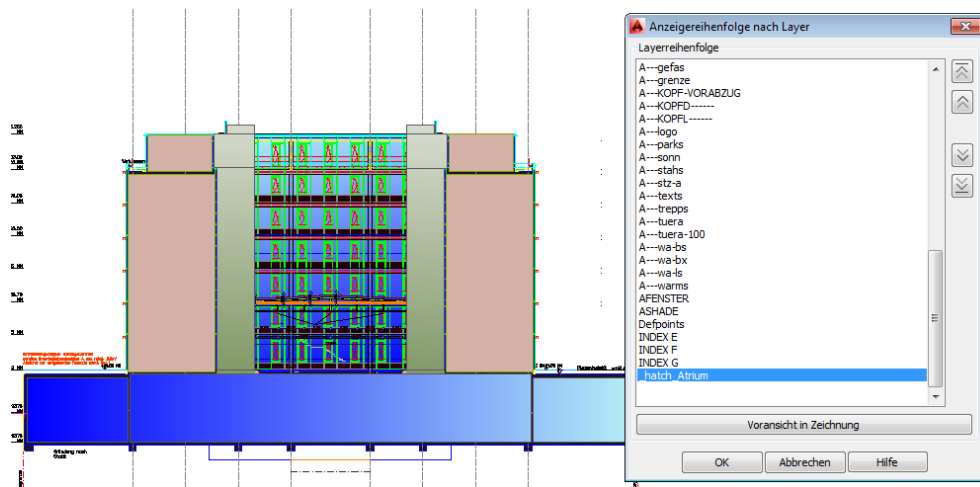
Anzeigereihenfolge nach Layer

Layerreihenfolge

A---gefas
A---grenze
A---KOPF-VORABZUG
A---KOPFD------
A---KOPFL------
A---logo
A---parks
A---sonn
A---stahs
A---stz-a
A---texts
A---trepps
A---tuera
A---tuera-100
A---wa-bs
A---wa-bx
A---wa-ls
A---warms
AFENSTER
ASHADE
Defpoints
INDEX E
INDEX F
INDEX G
_hatch_Atrium

Voransicht in Zeichnung

OK
Abbrechen
Hilfe